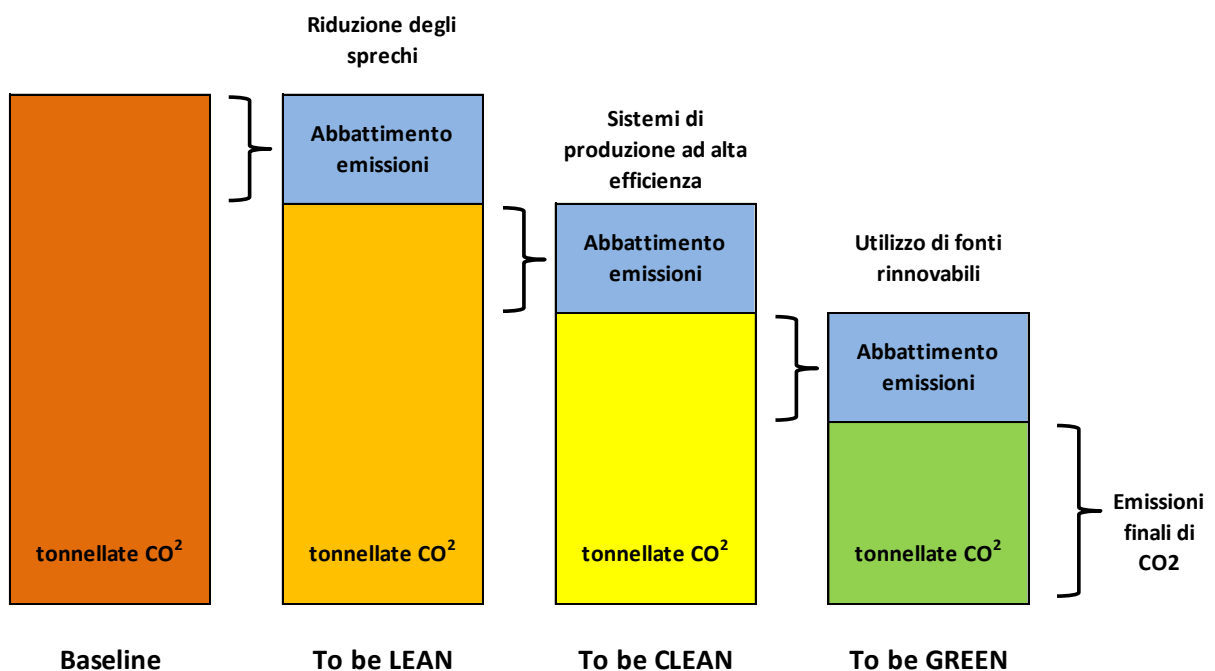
Riduzione degli sprechi

Abbattimento emissioni

Sistemi di produzione ad alta efficienza

Abbattimento emissioni

Utilizzo di fonti rinnovabili

Abbattimento emissioni

tonnellate $CO^2$

tonnellate $CO^2$

tonnellate $CO^2$

tonnellate $CO^2$

Emissioni finali di CO2

Baseline

To be LEAN

To be CLEAN

To be GREEN